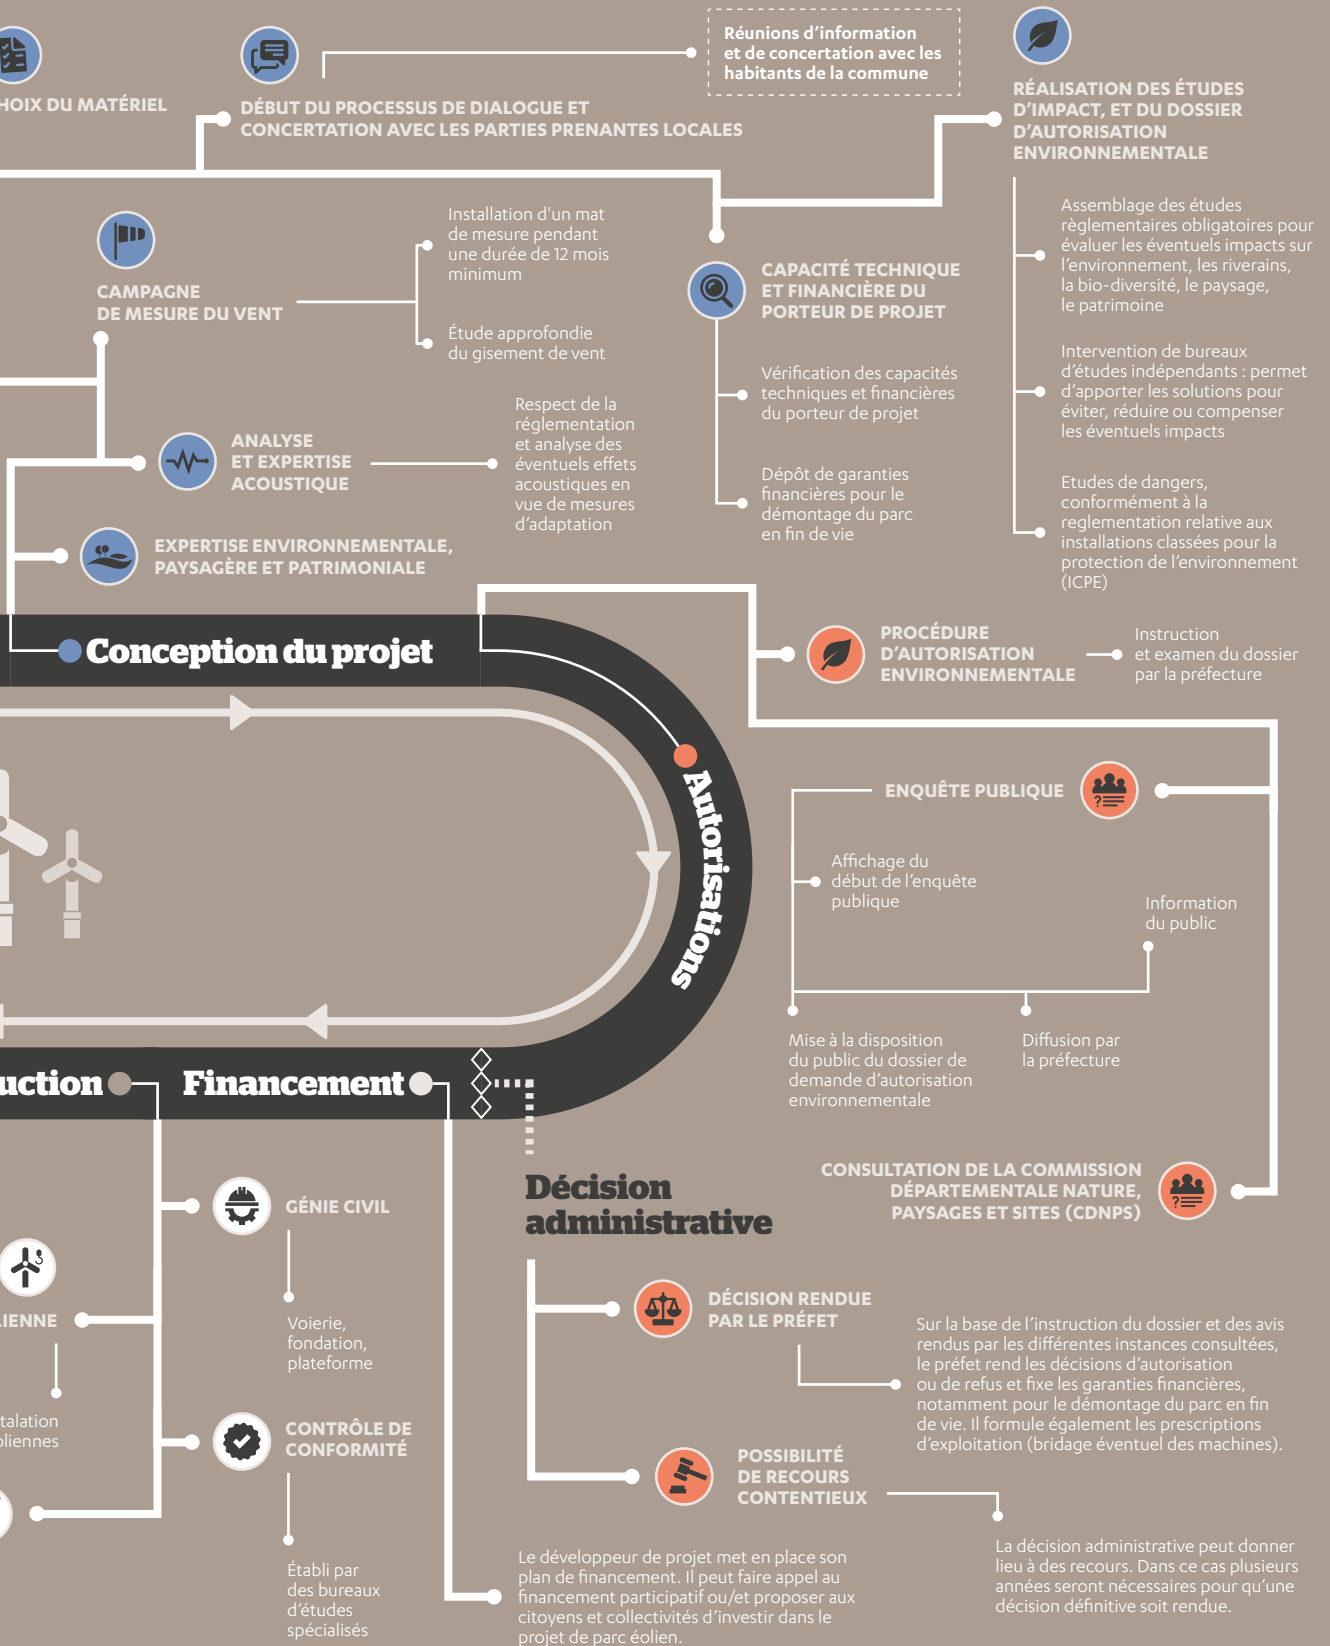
HOIX DU MATÉRIEL

DÉBUT DU PROCESSUS DE DIALOGUE ET CONCERTATION AVEC LES PARTIES PRENANTES LOCALES

Réunions d'information et de concertation avec les habitants de la commune

RÉALISATION DES ÉTUDES D'IMPACT, ET DU DOSSIER D'AUTORISATION ENVIRONNEMENTALE

Assemblage des études règlementaires obligatoires pour évaluer les éventuels impacts sur l'environnement, les riverains, la bio-diversité, le paysage, le patrimoine

Intervention de bureaux d'études indépendants : permet d'apporter les solutions pour éviter, réduire ou compenser les éventuels impacts

Etudes de dangers, conformément à la reglementation relative aux installations classées pour la protection de l'environnement (ICPE)

CAMPAGNE DE MESURE DU VENT

Installation d'un mat de mesure pendant une durée de 12 mois minimum

Étude approfondie du gisement de vent

CAPACITÉ TECHNIQUE ET FINANCIÈRE DU PORTEUR DE PROJET

Vérification des capacités techniques et financières du porteur de projet

Dépôt de garanties financières pour le démontage du parc en fin de vie

ANALYSE ET EXPERTISE ACOUSTIQUE

Respect de la réglementation et analyse des éventuels effets acoustiques en vue de mesures d'adaptation

EXPERTISE ENVIRONNEMENTALE, PAYSAGÈRE ET PATRIMONIALE

Conception du projet

PROCÉDURE D'AUTORISATION ENVIRONNEMENTALE

Instruction et examen du dossier par la préfecture

Autorisations

ENQUÊTE PUBLIQUE

Affichage du début de l'enquête publique

Information du public

Mise à la disposition du public du dossier de demande d'autorisation environnementale

Diffusion par la préfecture

uction

Financement

Décision administrative

CONSULTATION DE LA COMMISSION DÉPARTEMENTALE NATURE, PAYSAGES ET SITES (CDNPS)

GÉNIE CIVIL

Voierie, fondation, plateforme

IENNE

talation oliennes

DÉCISION RENDUE PAR LE PRÉFET

Sur la base de l'instruction du dossier et des avis rendus par les différentes instances consultées, le préfet rend les décisions d'autorisation ou de refus et fixe les garanties financières, notamment pour le démontage du parc en fin de vie. Il formule également les prescriptions d'exploitation (bridage éventuel des machines).

CONTRÔLE DE CONFORMITÉ

Établi par des bureaux d'études spécialisés

POSSIBILITÉ DE RECOURS CONTENTIEUX

La décision administrative peut donner lieu à des recours. Dans ce cas plusieurs années seront nécessaires pour qu'une décision définitive soit rendue.

Le développeur de projet met en place son plan de financement. Il peut faire appel au financement participatif ou/et proposer aux citoyens et collectivités d'investir dans le projet de parc éolien.